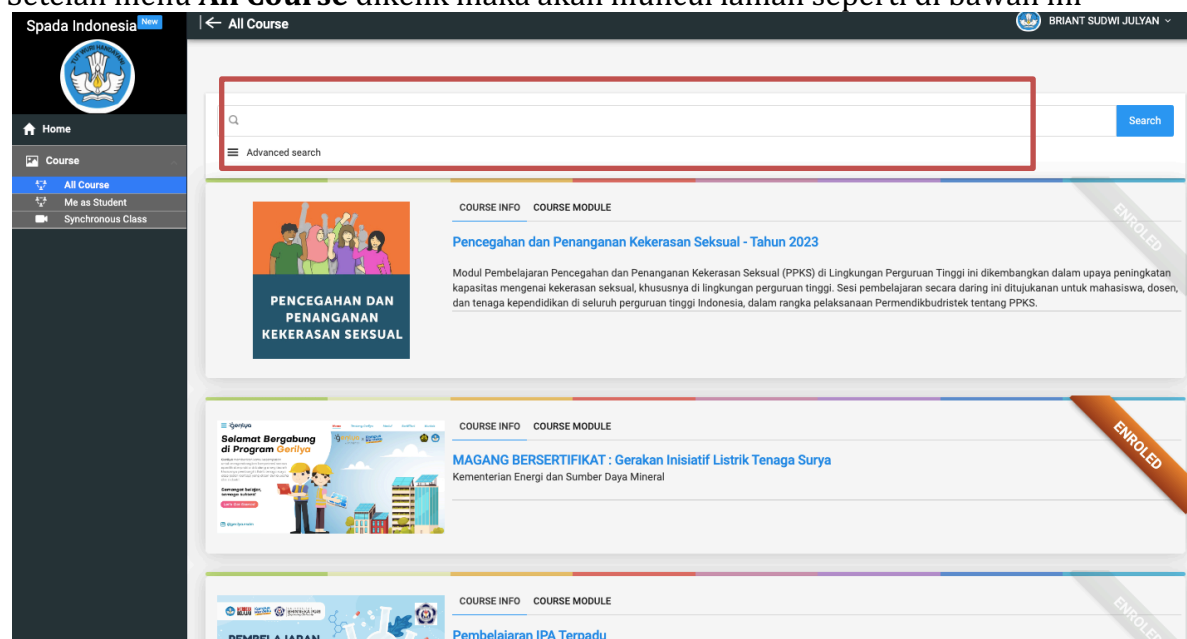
Setelah menu **All Course** diklik maka akan muncul laman seperti di bawah ini

Spada Indonesia New

Home

Course

All Course

Me as Student

Synchronous Class

← All Course

BRIANT SUDWI JULYAN

Search

Advanced search

COURSE INFO COURSE MODULE

ENROLED

Pencegahan dan Penanganan Kekerasan Seksual - Tahun 2023

PENCEGAHAN DAN PENANGANAN KEKERASAN SEKSUAL

Modul Pembelajaran Pencegahan dan Penanganan Kekerasan Seksual (PPKS) di Lingkungan Perguruan Tinggi ini dikembangkan dalam upaya peningkatan kapasitas mengenai kekerasan seksual, khususnya di lingkungan perguruan tinggi. Sesi pembelajaran secara daring ini ditujukanan untuk mahasiswa, dosen, dan tenaga kependidikan di seluruh perguruan tinggi Indonesia, dalam rangka pelaksanaan Permendikbudristek tentang PPKS.

COURSE INFO COURSE MODULE

ENROLED

Selamat Bergabung di Program Gerilya

MAGANG BERSERTIFIKAT : Gerakan Inisiatif Listrik Tenaga Surya

Kementerian Energi dan Sumber Daya Mineral

COURSE INFO COURSE MODULE

ENROLED

PEMBELAJARAN

Pembelajaran IPA Terpadu